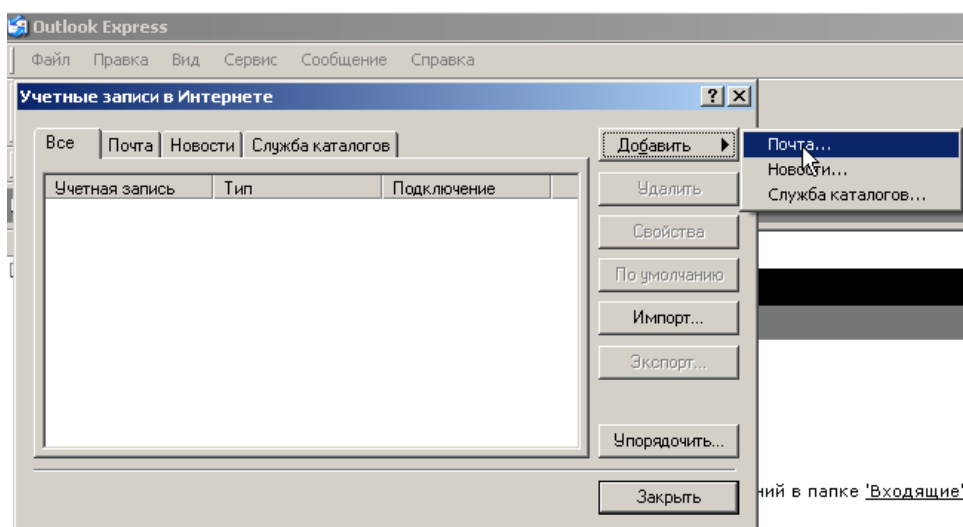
Outlook Express

Файл Правка Вид Сервис Сообщение Справка

Учетные записи в Интернете

?

Все | Почта | Новости | Служба каталогов

| Учетная запись | Тип | Подключение |
|---|---|---|

Добавить

Удалить

Свойства

По умолчанию

Импорт...

Экспорт...

Упорядочить...

Закрыть

Почта...

Новости...

Служба каталогов...

ний в папке 'Входящие'